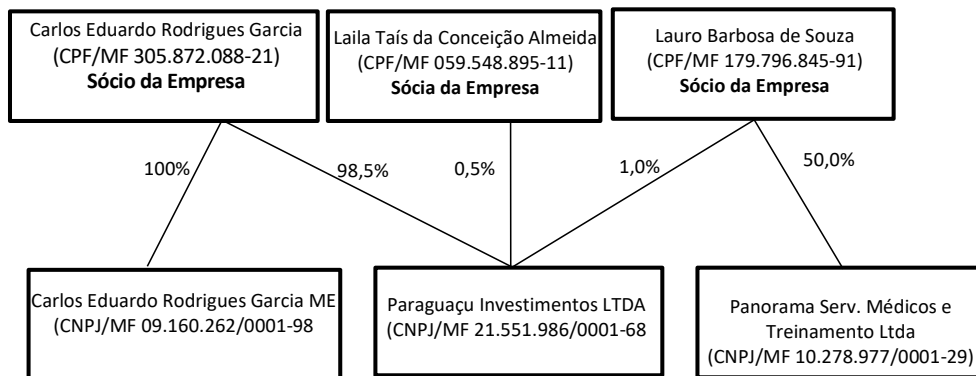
Carlos Eduardo Rodrigues Garcia
(CPF/MF 305.872.088-21)
**Sócio da Empresa**

Laila Taís da Conceição Almeida
(CPF/MF 059.548.895-11)
**Sócia da Empresa**

Lauro Barbosa de Souza
(CPF/MF 179.796.845-91)
**Sócio da Empresa**

100%

98,5%

0,5%

1,0%

50,0%

Carlos Eduardo Rodrigues Garcia ME
(CNPJ/MF 09.160.262/0001-98

Paraguaçu Investimentos LTDA
(CNPJ/MF 21.551.986/0001-68

Panorama Serv. Médicos e Treinamento Ltda
(CNPJ/MF 10.278.977/0001-29)